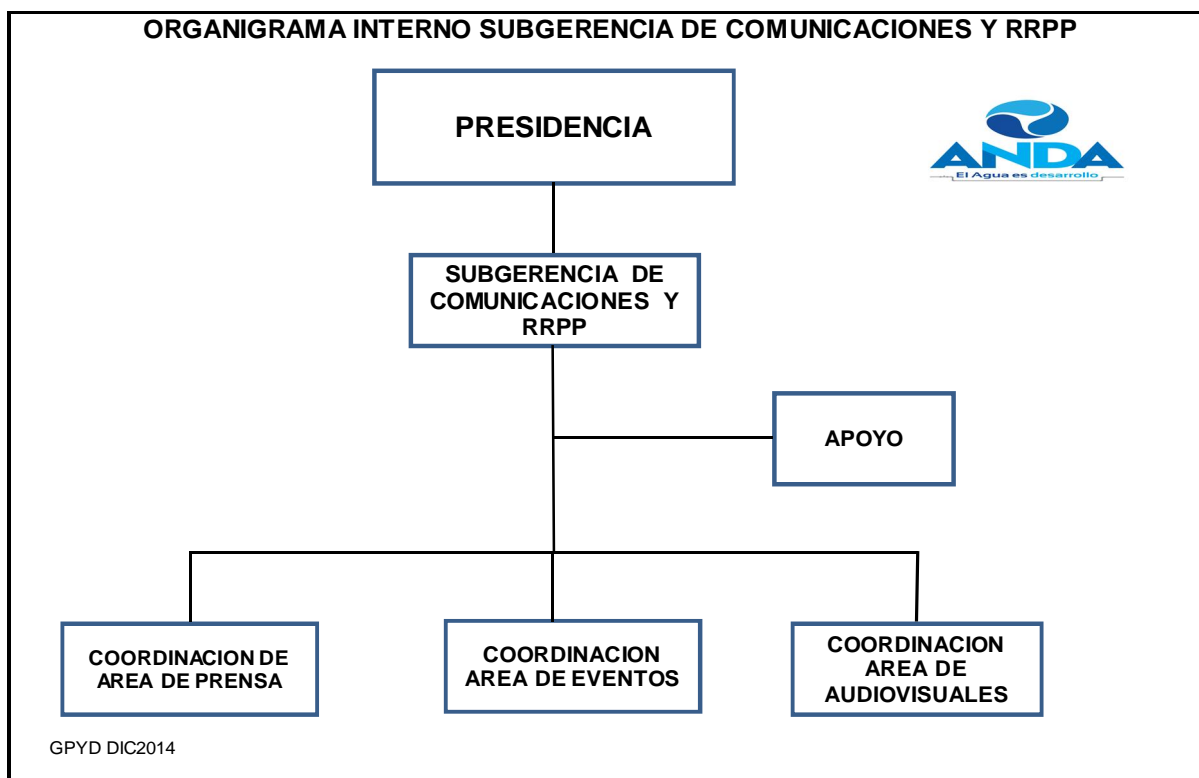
ORGANIGRAMA INTERNO SUBGERENCIA DE COMUNICACIONES Y RRPP

PRESIDENCIA

ANDA
El Agua es desarrollo

SUBGERENCIA DE COMUNICACIONES Y RRPP

APOYO

COORDINACION DE AREA DE PRENSA

COORDINACION AREA DE EVENTOS

COORDINACION AREA DE AUDIOVISUALES

GPYD DIC2014